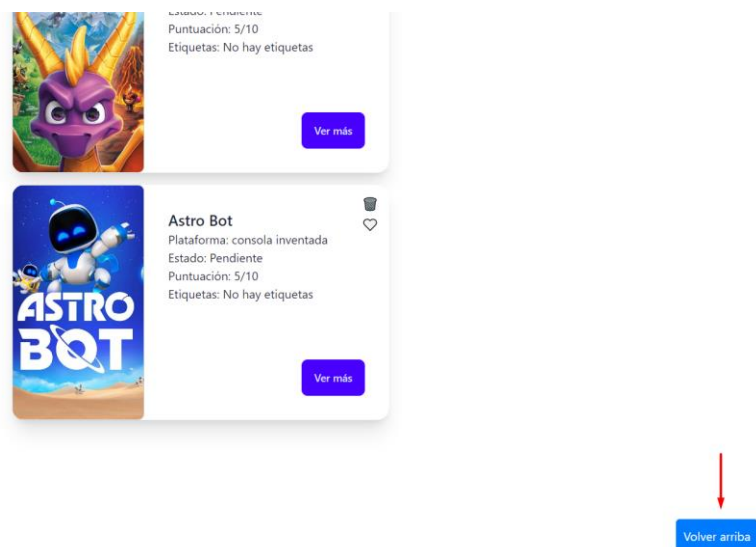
Estado: Pendiente
Puntuación: 5/10
Etiquetas: No hay etiquetas

Ver más

ASTRO BOT

Astro Bot
Plataforma: consola inventada
Estado: Pendiente
Puntuación: 5/10
Etiquetas: No hay etiquetas

Ver más

Volver arriba